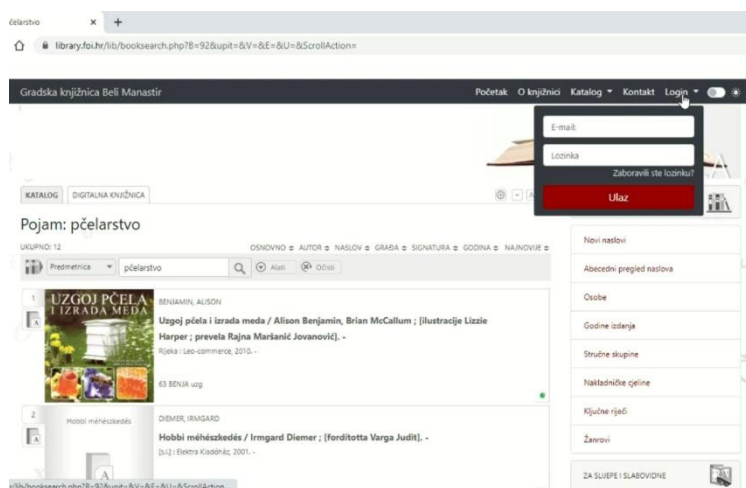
čelarstvo × +

library.foi.hr/lib/booksearch.php?B=92&upit=&V=&E=&U=&ScrollAction=

Gradska knjižnica Beli Manastir

Početak O knjižnici Katalog Kontakt Login

E-mail

Lozinka

Zaboravili ste lozinku?

Ulaz

KATALOG DIGITALNA KNJIŽNICA

Pojam: pčelarstvo

UKUPNO: 12

OSNOVNO AUTOR NASLOV GRAĐA SIGNATURA GODINA NAJNOVIJE

Predmetnica pčelarstvo Alati Očisti

1

UZGOJ PČELA I IZRADA MEDA

BENJAMIN, ALISON

Uzgoj pčela i izrada meda / Alison Benjamin, Brian McCallum ; [ilustracije Lizzie Harper ; prevela Rajna Maršanić Jovanović]. -

Rijeka : Leo-commerce, 2010. -

63 BENJA uzg

2

Hobbi méhészkedés

DIEMER, IRMGARD

Hobbi méhészkedés / Irmgard Diemer ; [fordította Varga Judit]. -

[S.l.] : Elektra Kiadóház, 2001. -

Novi naslovi

Abecedni pregled naslova

Osobe

Godine izdanja

Stručne skupine

Nakladničke cjeline

Ključne riječi

Žanrovi

ZA SLIJEPE I SLABOVIDNE

c/lib/booksearch.php?B=92&upit=&V=&E=&U=&ScrollAction